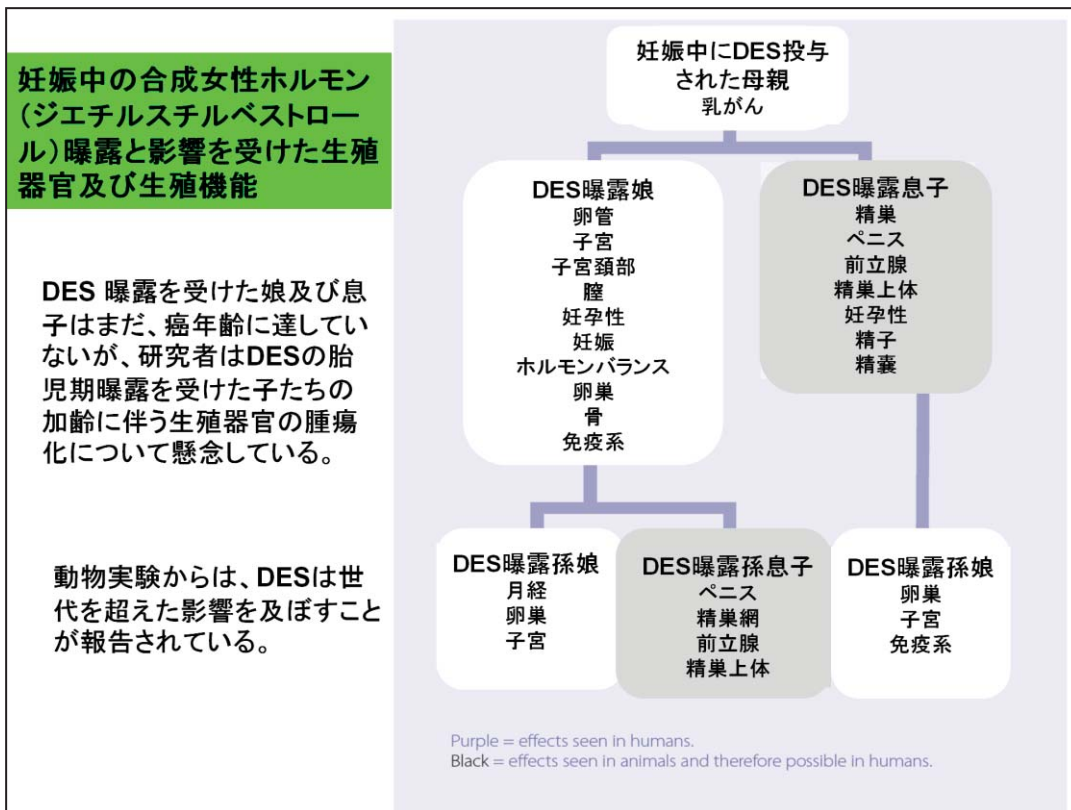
妊娠中の合成女性ホルモン(ジエチルスチルベストロール)曝露と影響を受けた生殖器官及び生殖機能

DES 曝露を受けた娘及び息子はまだ、癌年齢に達していないが、研究者はDESの胎児期曝露を受けた子たちの加齢に伴う生殖器官の腫瘍化について懸念している。

動物実験からは、DESは世代を超えた影響を及ぼすことが報告されている。

妊娠中にDES投与された母親
乳がん

DES曝露娘
卵管
子宮
子宮頚部
膣
妊孕性
妊娠
ホルモンバランス
卵巣
骨
免疫系

DES曝露息子
精巣
ペニス
前立腺
精巣上体
妊孕性
精子
精嚢

DES曝露孫娘
月経
卵巣
子宮

DES曝露孫息子
ペニス
精巣網
前立腺
精巣上体

DES曝露孫娘
卵巣
子宮
免疫系

Purple = effects seen in humans.
Black = effects seen in animals and therefore possible in humans.